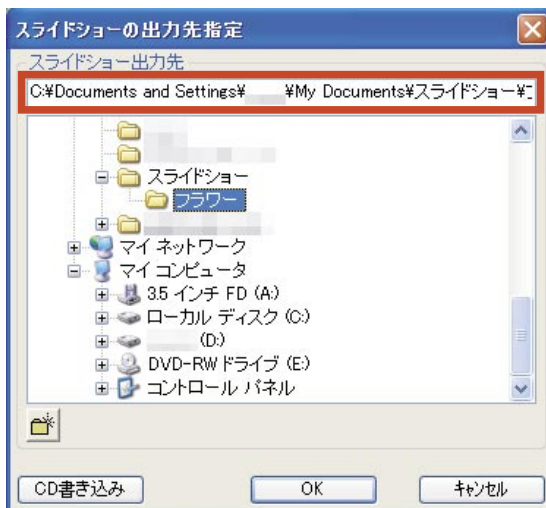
スライドショーの出力先指定

スライドショー出力先

C:¥Documents and Settings¥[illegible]¥My Documents¥スライドショー¥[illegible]

スライドショー

フラワー

マイ ネットワーク

マイ コンピュータ

3.5 インチ FD (A:)

ローカル ディスク (C:)

(D:)

DVD-RW ドライブ (E:)

コントロール パネル

CD書き込み

OK

キャンセル